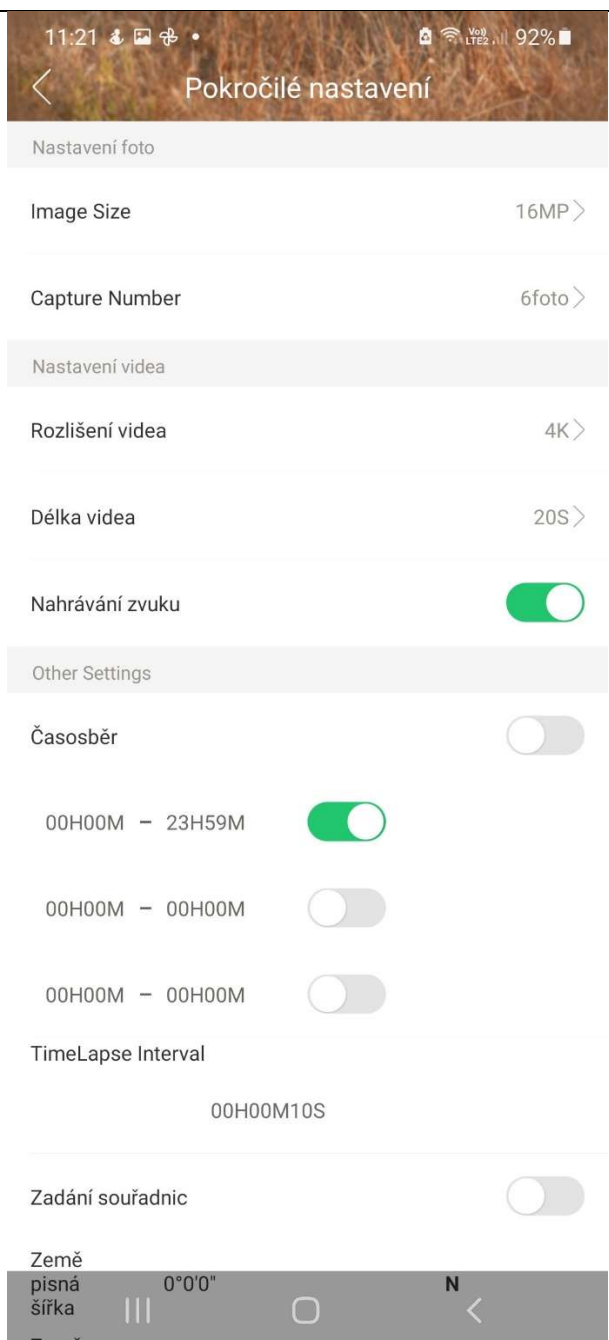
11:21

92%

Pokročilé nastavení

Nastavení foto

Image Size 16MP

Capture Number 6foto

Nastavení videa

Rozlišení videa 4K

Délka videa 20S

Nahrávání zvuku

Other Settings

Časosběr

00H00M – 23H59M

00H00M – 00H00M

00H00M – 00H00M

TimeLapse Interval

00H00M10S

Zadání souřadnic

Země pisná šířka 0°0'0" N